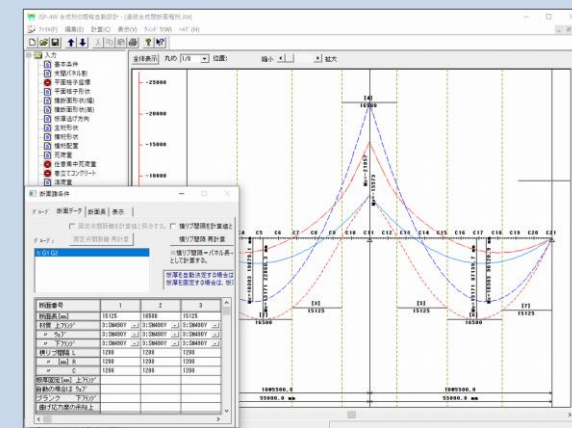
SP-4W 合成桁の概略自動設計 - [連続合成箱桁例.JW]

ファイル(F) 編集(E) 計算(C) 表示(V) ウィンドウ(W) ヘルプ(H)

入力
基本条件
床版パネル割
平面桁座標
平面桁形状
横断面形状(桁)
横断面形状(床)
部材張出方向
主桁形状
横桁形状
横桁配置
死荷重
後死荷重
合成前死荷重
場所打コンクリート
活荷重

全体表示 丸め 1/8 位置: 縮小 拡大

-25000
-20000
-15000
-10000

断面諸条件

グループ 断面データ 断面寸法 表示

固定の断面計算時に位置を考慮する。 横リブ間隔を計算値と

グループ: 固定の断面計算 再計算 横リブ間隔 再計算

G1 G2

※横リブ間隔＝パネル長として計算する。

部材を自動決定する場合は部材を固定する場合は、部

| 断面番号 | 1 | 2 | 3 |
|---|---|---|---|
| 断面長[mm] | 15125 | 16500 | 15125 |
| 材質 上フランジ | 3:SM490Y | 3:SM490Y | 3:SM490Y |
| 〃 ウェブ | 3:SM490Y | 3:SM490Y | 3:SM490Y |
| 〃 下フランジ | 3:SM490Y | 3:SM490Y | 3:SM490Y |
| 横リブ間隔 L | 1200 | 1200 | 1200 |
| 〃 R | 1200 | 1200 | 1200 |
| 〃 C | 1200 | 1200 | 1200 |
| 部厚固定[mm] 上フランジ | | | |
| 自動の場合は ウェブ | | | |
| ブランク 下フランジ | | | |
| 曲げ応力度の余裕上 | | | |

C4 C5 C6 C7 C8 C9 C10 C11 C12 C13 C14 C15 C16 C17 C18 C19 C20 C21

[4]
16500
[2]
15125
[5]
15125
[7]
15125
16500

1005500.0
55000.0 mm
1005500.0
55000.0 mm